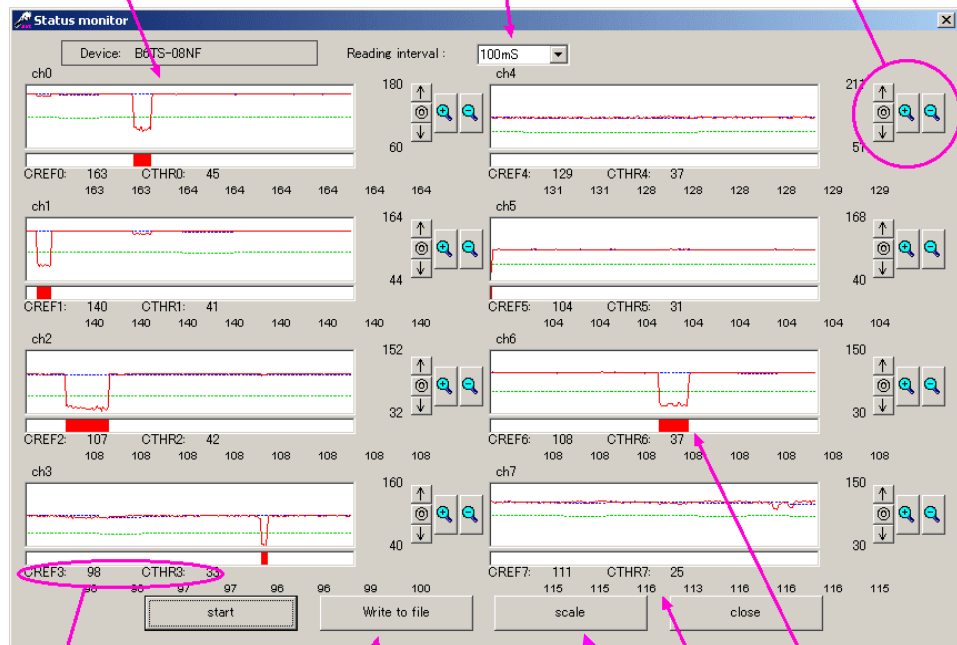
Status monitor

Device: B6TS-08NF

Reading interval : 100mS

ch0
180
60
CREF0: 163 CTHR0: 45
163 163 164 164 164 164 164 164

ch4
211
57
CREF4: 129 CTHR4: 37
131 131 128 128 128 128 129 129

ch1
164
44
CREF1: 140 CTHR1: 41
140 140 140 140 140 140 140 140

ch5
168
40
CREF5: 104 CTHR5: 31
104 104 104 104 104 104 104 104

ch2
152
32
CREF2: 107 CTHR2: 42
108 108 108 108 108 108 108 108

ch6
150
30
CREF6: 108 CTHR6: 37
108 108 108 108 108 108 108 108

ch3
160
40
CREF3: 98 CTHR3: 33
96 96 97 96 96 99 100

ch7
150
30
CREF7: 111 CTHR7: 25
115 115 116 113 116 116 116 115

start

Write to file

scale

close